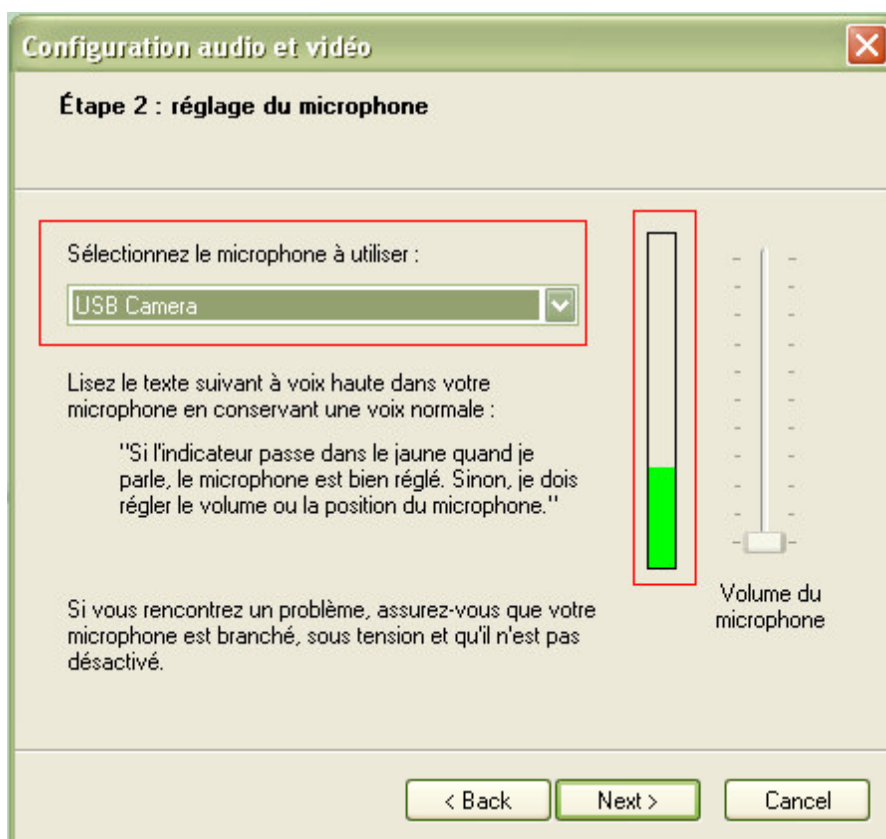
Configuration audio et vidéo

Étape 2 : réglage du microphone

Sélectionnez le microphone à utiliser :

USB Camera

Lisez le texte suivant à voix haute dans votre microphone en conservant une voix normale :

"Si l'indicateur passe dans le jaune quand je parle, le microphone est bien réglé. Sinon, je dois régler le volume ou la position du microphone."

Si vous rencontrez un problème, assurez-vous que votre microphone est branché, sous tension et qu'il n'est pas désactivé.

Volume du microphone

< Back

Next >

Cancel